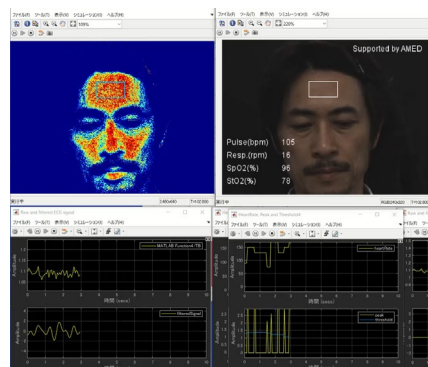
ファイル(F) ツール(T) 表示(V) シミュレーション(S) ヘルプ(H)

100%

ファイル(F) ツール(T) 表示(V) シミュレーション(S) ヘルプ(H)

220%

Supported by AMED

Pulse(bpm) 105
Resp.(rpm) 16
SpO2(%) 96
StO2(%) 78

実行中

Raw and filtered ECG signal

ファイル(F) ツール(T) 表示(V) シミュレーション(S) ヘルプ(H)

MATLAB Function4:1/8

Amplitude

時間 (secs)

filteredSignal

Amplitude

HeartRate, Peak and Threshold

ファイル(F) ツール(T) 表示(V) シミュレーション(S) ヘルプ(H)

heartRate

Amplitude

時間 (secs)

peak
threshold

Amplitude

Raw and f

Amplitude